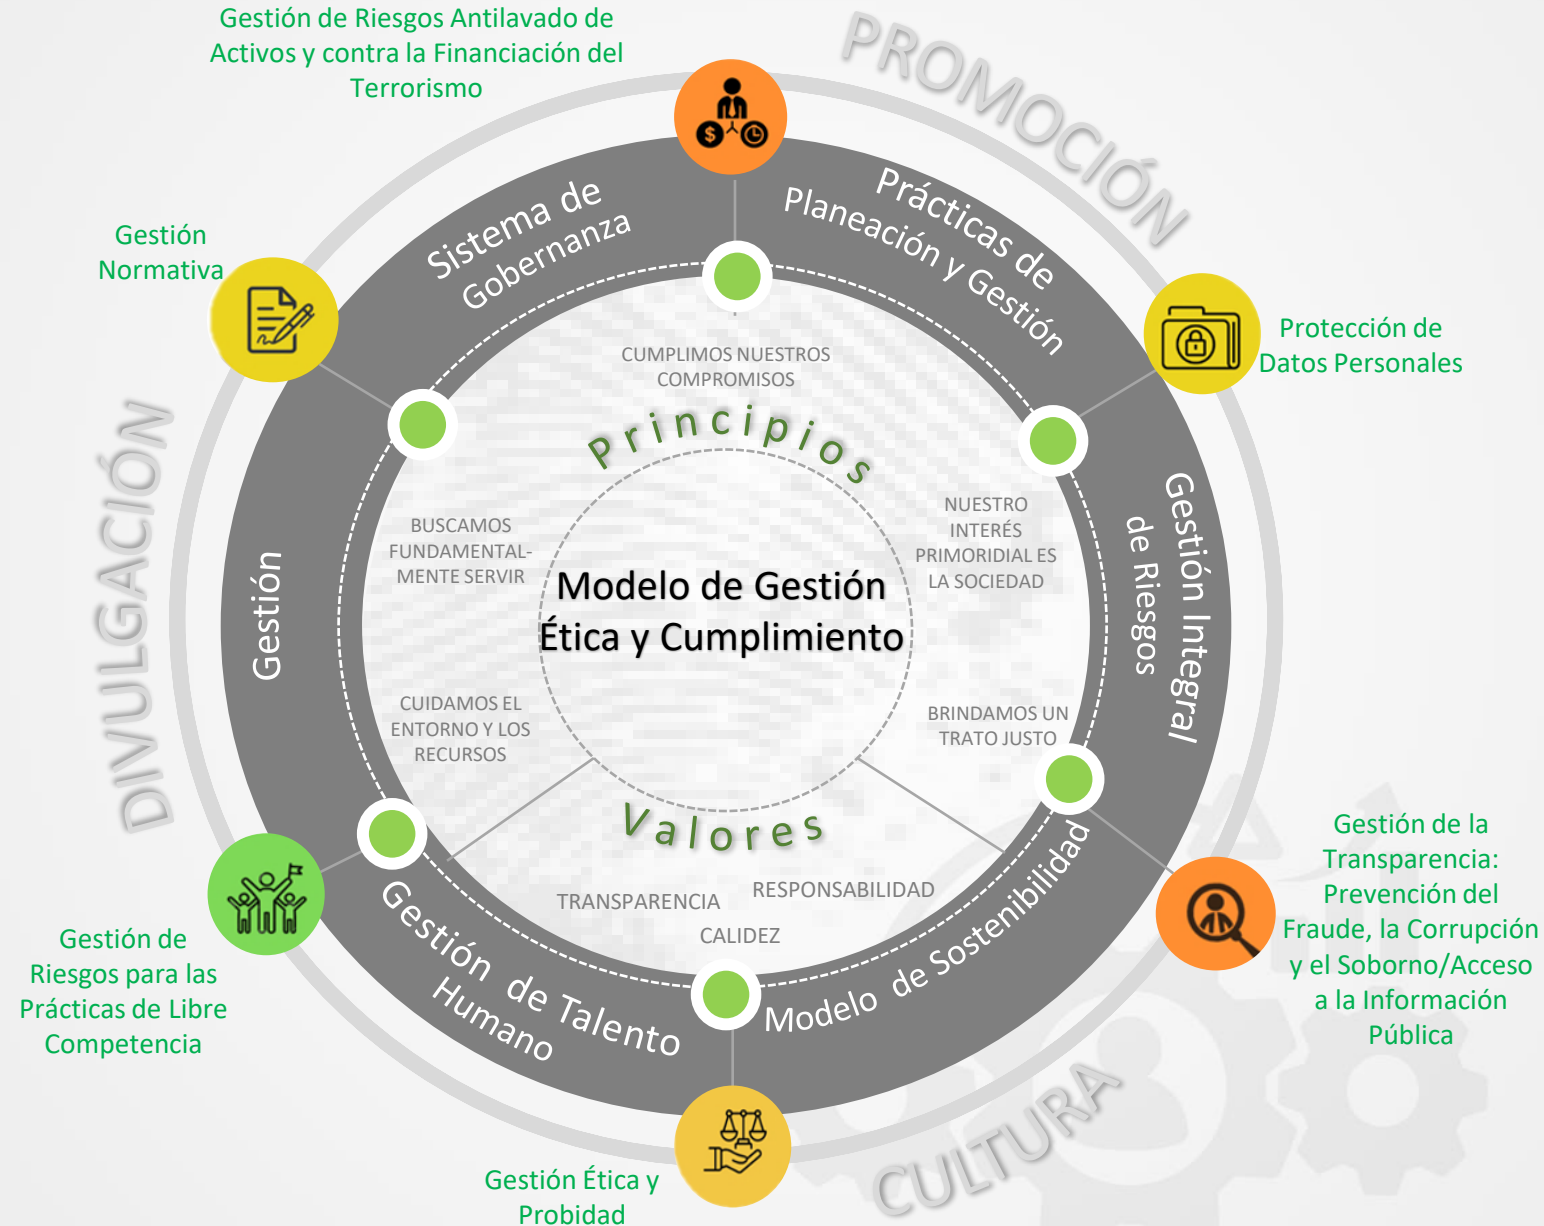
Gestión de Riesgos Antilavado de Activos y contra la Financiación del Terrorismo

PROMOCIÓN

Gestión Normativa

Sistema de Gobernanza

Prácticas de Planeación y Gestión

Protección de Datos Personales

CUMPLIMOS NUESTROS COMPROMISOS

Principios

DIVULGACIÓN

BUSCAMOS FUNDAMENTALMENTE SERVIR

NUESTRO INTERÉS PRIMORDIAL ES LA SOCIEDAD

Gestión Integral de Riesgos

Gestión

Modelo de Gestión Ética y Cumplimiento

CUIDAMOS EL ENTORNO Y LOS RECURSOS

BRINDAMOS UN TRATO JUSTO

Valores

Gestión de la Transparencia: Prevención del Fraude, la Corrupción y el Soborno/Acceso a la Información Pública

TRANSPARENCIA

RESPONSABILIDAD

CALIDEZ

Gestión de Riesgos para las Prácticas de Libre Competencia

Gestión de Talento Humano

Modelo de Sostenibilidad

CULTURA

Gestión Ética y Probidad